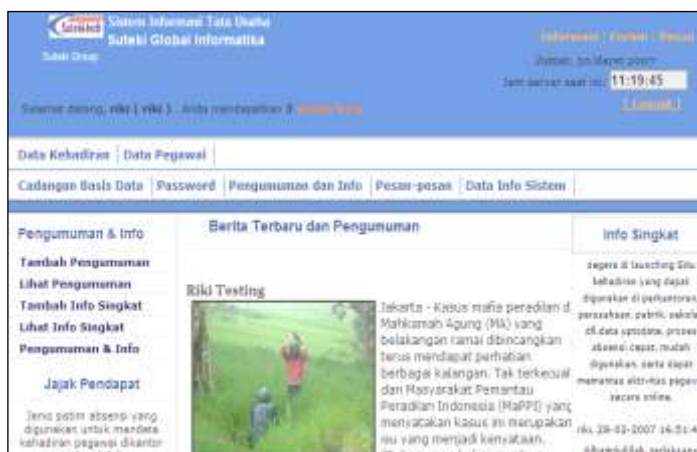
Suteki Sistem Informasi Tata Usaha
Suteki Global Informatika
Suteki Group

Informasi | Forum | Pesan
Jumat, 30 Maret 2007
Jam server saat ini: 11:19:45
[ Logout ]

Selamat datang, riki ( riki ) . Anda mendapatkan 8 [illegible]

Data Kehadiran | Data Pegawai

Cadangan Basis Data | Password | Pengumuman dan Info | Pesan-pesan | Data Info Sistem

Pengumuman & Info
Tambah Pengumuman
Lihat Pengumuman
Tambah Info Singkat
Lihat Info Singkat
Pengumuman & Info

Jajak Pendapat

Jenis sistim absensi yang digunakan untuk mendata kehadiran pegawai dikantor

Berita Terbaru dan Pengumuman

Riki Testing

Jakarta - Kasus mafia peradilan di Mahkamah Agung (MA) yang belakangan ramai dibincangkan terus mendapat perhatian berbagai kalangan. Tak terkecuali dari Masyarakat Pemantau Peradilan Indonesia (MaPPI) yang menyatakan kasus ini merupakan isu yang menjadi kenyataan.

Info Singkat

Segera di launching Situ kehadiran yang dapat digunakan di perkantoran, perusahaan, pabrik, sekolah dll.data uptodate, proses absensi cepat, mudah digunakan, serta dapat memantau aktivitas pegawai secara online.

riki, 28-03-2007 16:51:4

Alhamdulillah, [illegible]